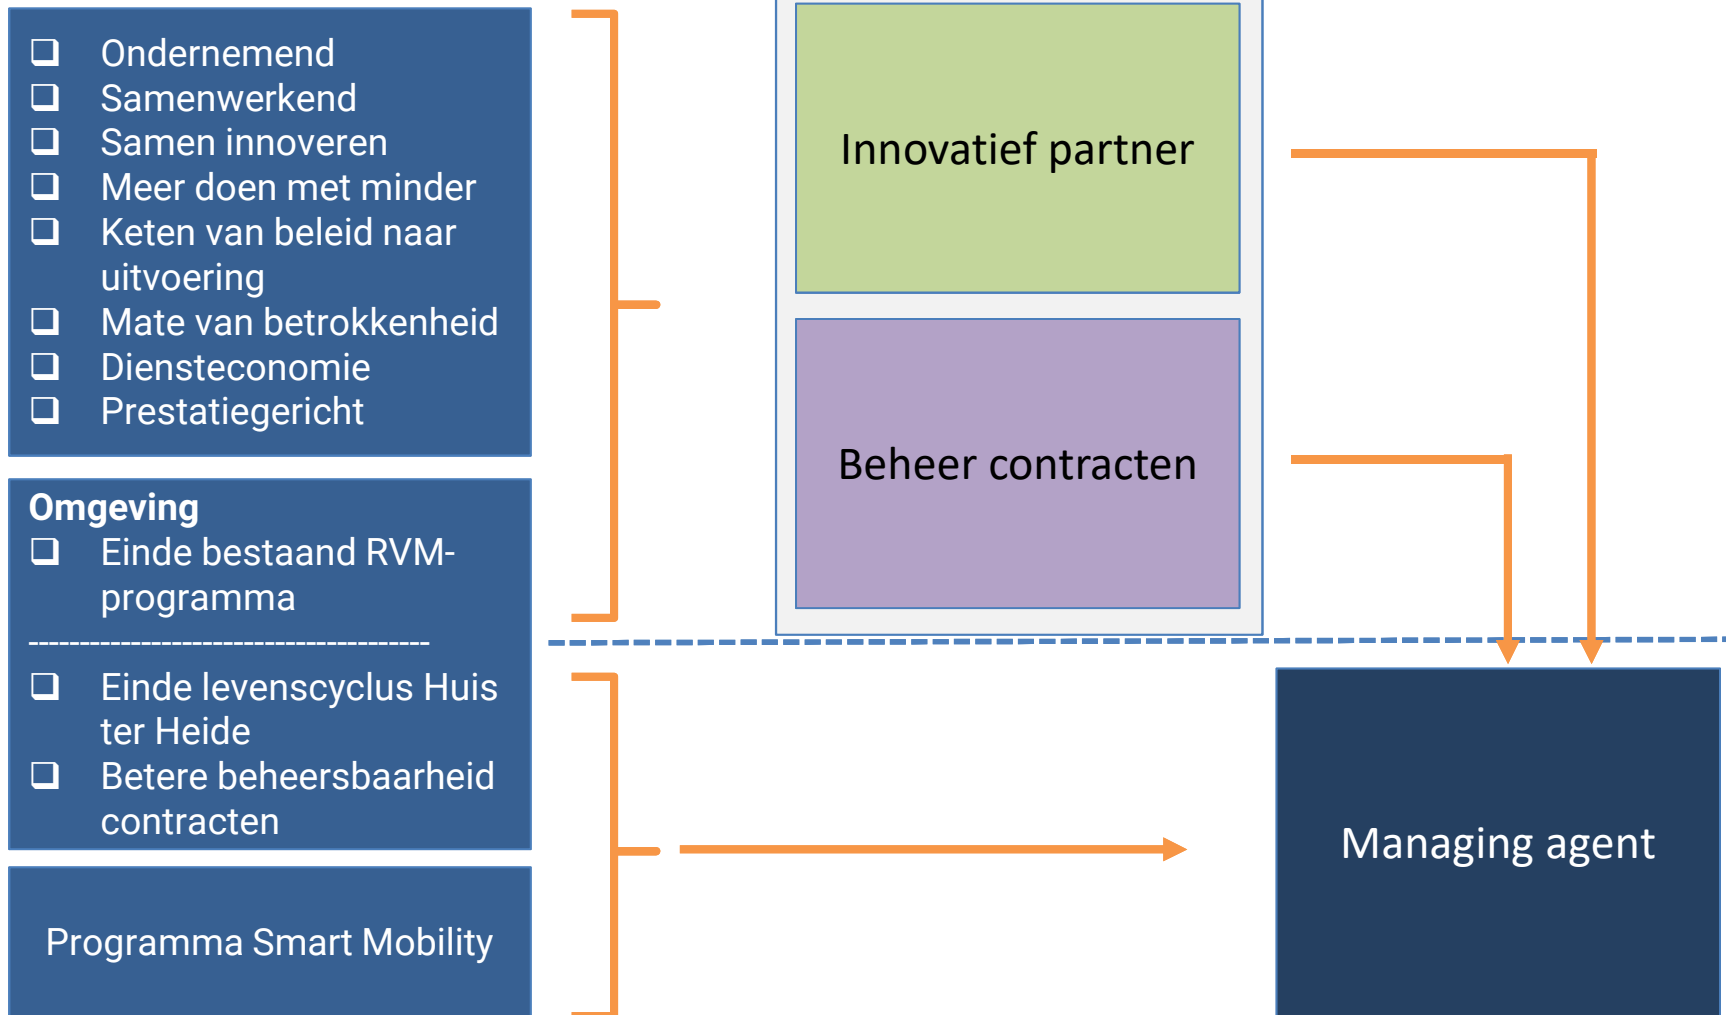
❑ Ondernemend
❑ Samenwerkend
❑ Samen innoveren
❑ Meer doen met minder
❑ Keten van beleid naar uitvoering
❑ Mate van betrokkenheid
❑ Diensteconomie
❑ Prestatiegericht

**Omgeving**
❑ Einde bestaand RVM-programma
---------------------------------------
❑ Einde levenscyclus Huis ter Heide
❑ Betere beheersbaarheid contracten

Programma Smart Mobility

Innovatief partner

Beheer contracten

Managing agent